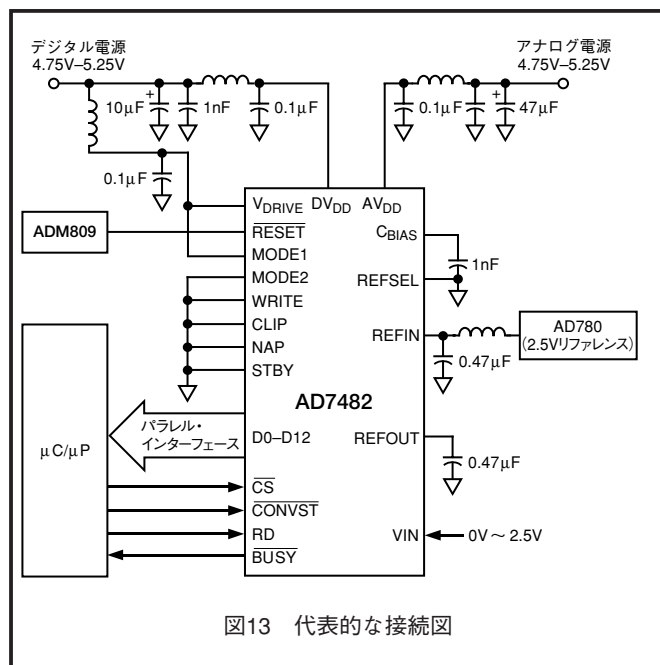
デジタル電源
4.75V–5.25V

10μF
+
1nF
0.1μF

アナログ電源
4.75V–5.25V

0.1μF
0.1μF
+
47μF

ADM809

$V_{DRIVE}$ $DV_{DD}$ $AV_{DD}$
$\overline{RESET}$
MODE1
MODE2
WRITE
CLIP
NAP
STBY
$C_{BIAS}$
1nF
REFSEL
REFIN
AD780
(2.5Vリファレンス)
0.47μF

AD7482

μC/μP

パラレル・
インターフェース

D0–D12
REFOUT
0.47μF
$\overline{CS}$
$\overline{CONVST}$
RD
$\overline{BUSY}$
VIN
0V ~ 2.5V

図13 代表的な接続図